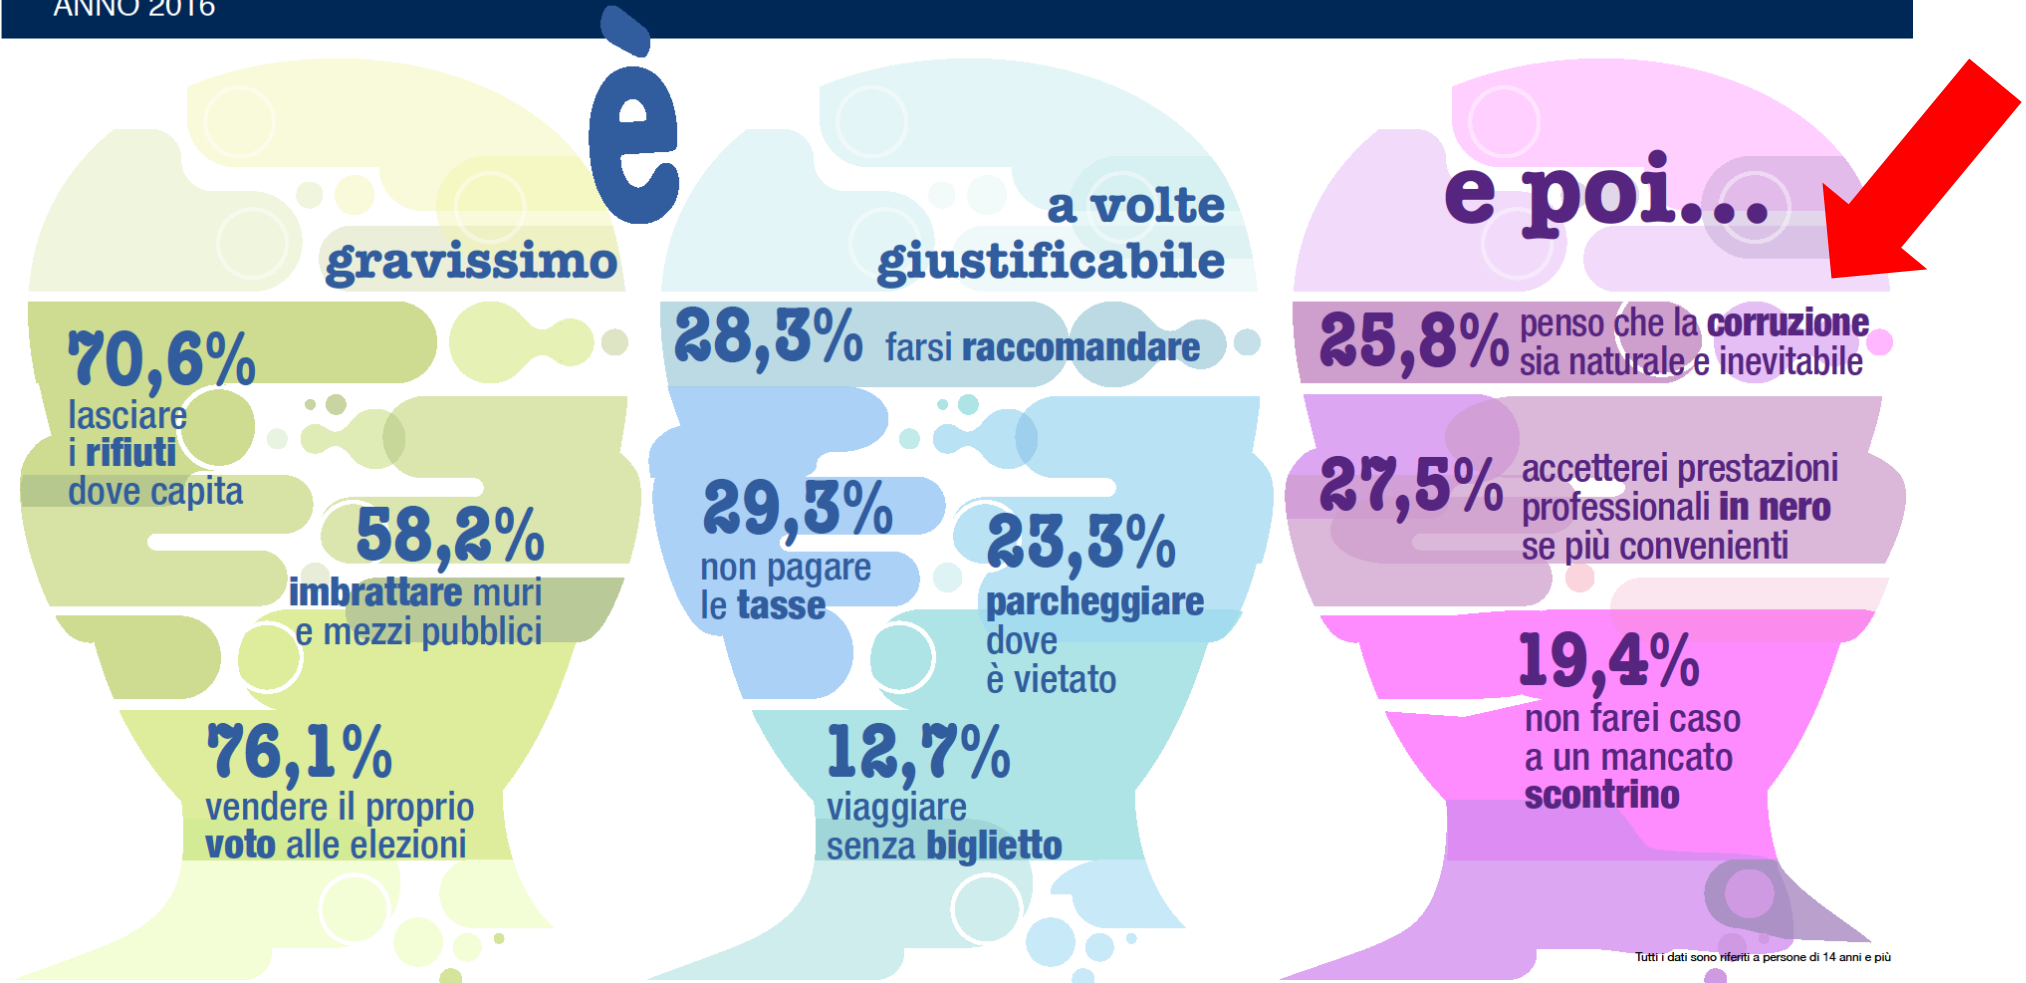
ANNO 2016

è

gravissimo

70,6%
lasciare i rifiuti dove capita

58,2%
imbrattare muri e mezzi pubblici

76,1%
vendere il proprio voto alle elezioni

a volte giustificabile

28,3% farsi raccomandare

29,3%
non pagare le tasse

23,3%
parcheggiare dove è vietato

12,7%
viaggiare senza biglietto

e poi...

25,8% penso che la corruzione sia naturale e inevitabile

27,5% accetterei prestazioni professionali in nero se più convenienti

19,4%
non farei caso a un mancato scontrino

Tutti i dati sono riferiti a persone di 14 anni e più